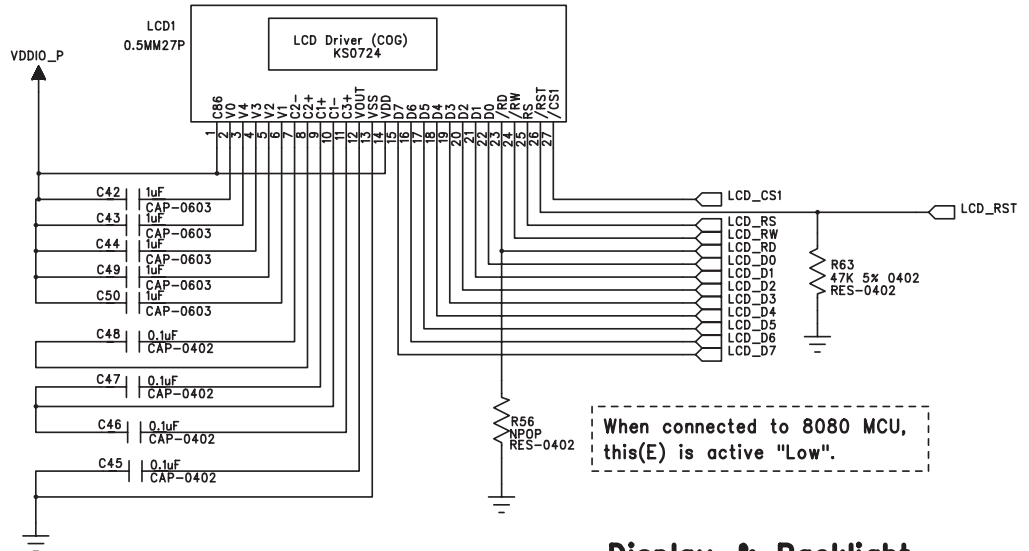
LCD1
0.5MM27P

LCD Driver (COG)
KS0724

VDDIO_P

C86 V0 V4 V3 V2 V1 C2- C2+ C1+ C1- C3+ VOUT VSS VDD D7 D6 D5 D4 D3 D2 D1 D0 /RD /RW RS /RST /CS1

1 2 3 4 5 6 7 8 9 10 11 12 13 14 15 16 17 18 19 20 21 22 23 24 25 26 27

C42 1uF CAP-0603
C43 1uF CAP-0603
C44 1uF CAP-0603
C49 1uF CAP-0603
C50 1uF CAP-0603
C48 0.1uF CAP-0402
C47 0.1uF CAP-0402
C46 0.1uF CAP-0402
C45 0.1uF CAP-0402

LCD_CS1
LCD_RST
LCD_RS
LCD_RW
LCD_RD
LCD_D0
LCD_D1
LCD_D2
LCD_D3
LCD_D4
LCD_D5
LCD_D6
LCD_D7

R63
47K 5% 0402
RES-0402

R56
NPOP
RES-0402

When connected to 8080 MCU, this(E) is active "Low".

Display & Backlight